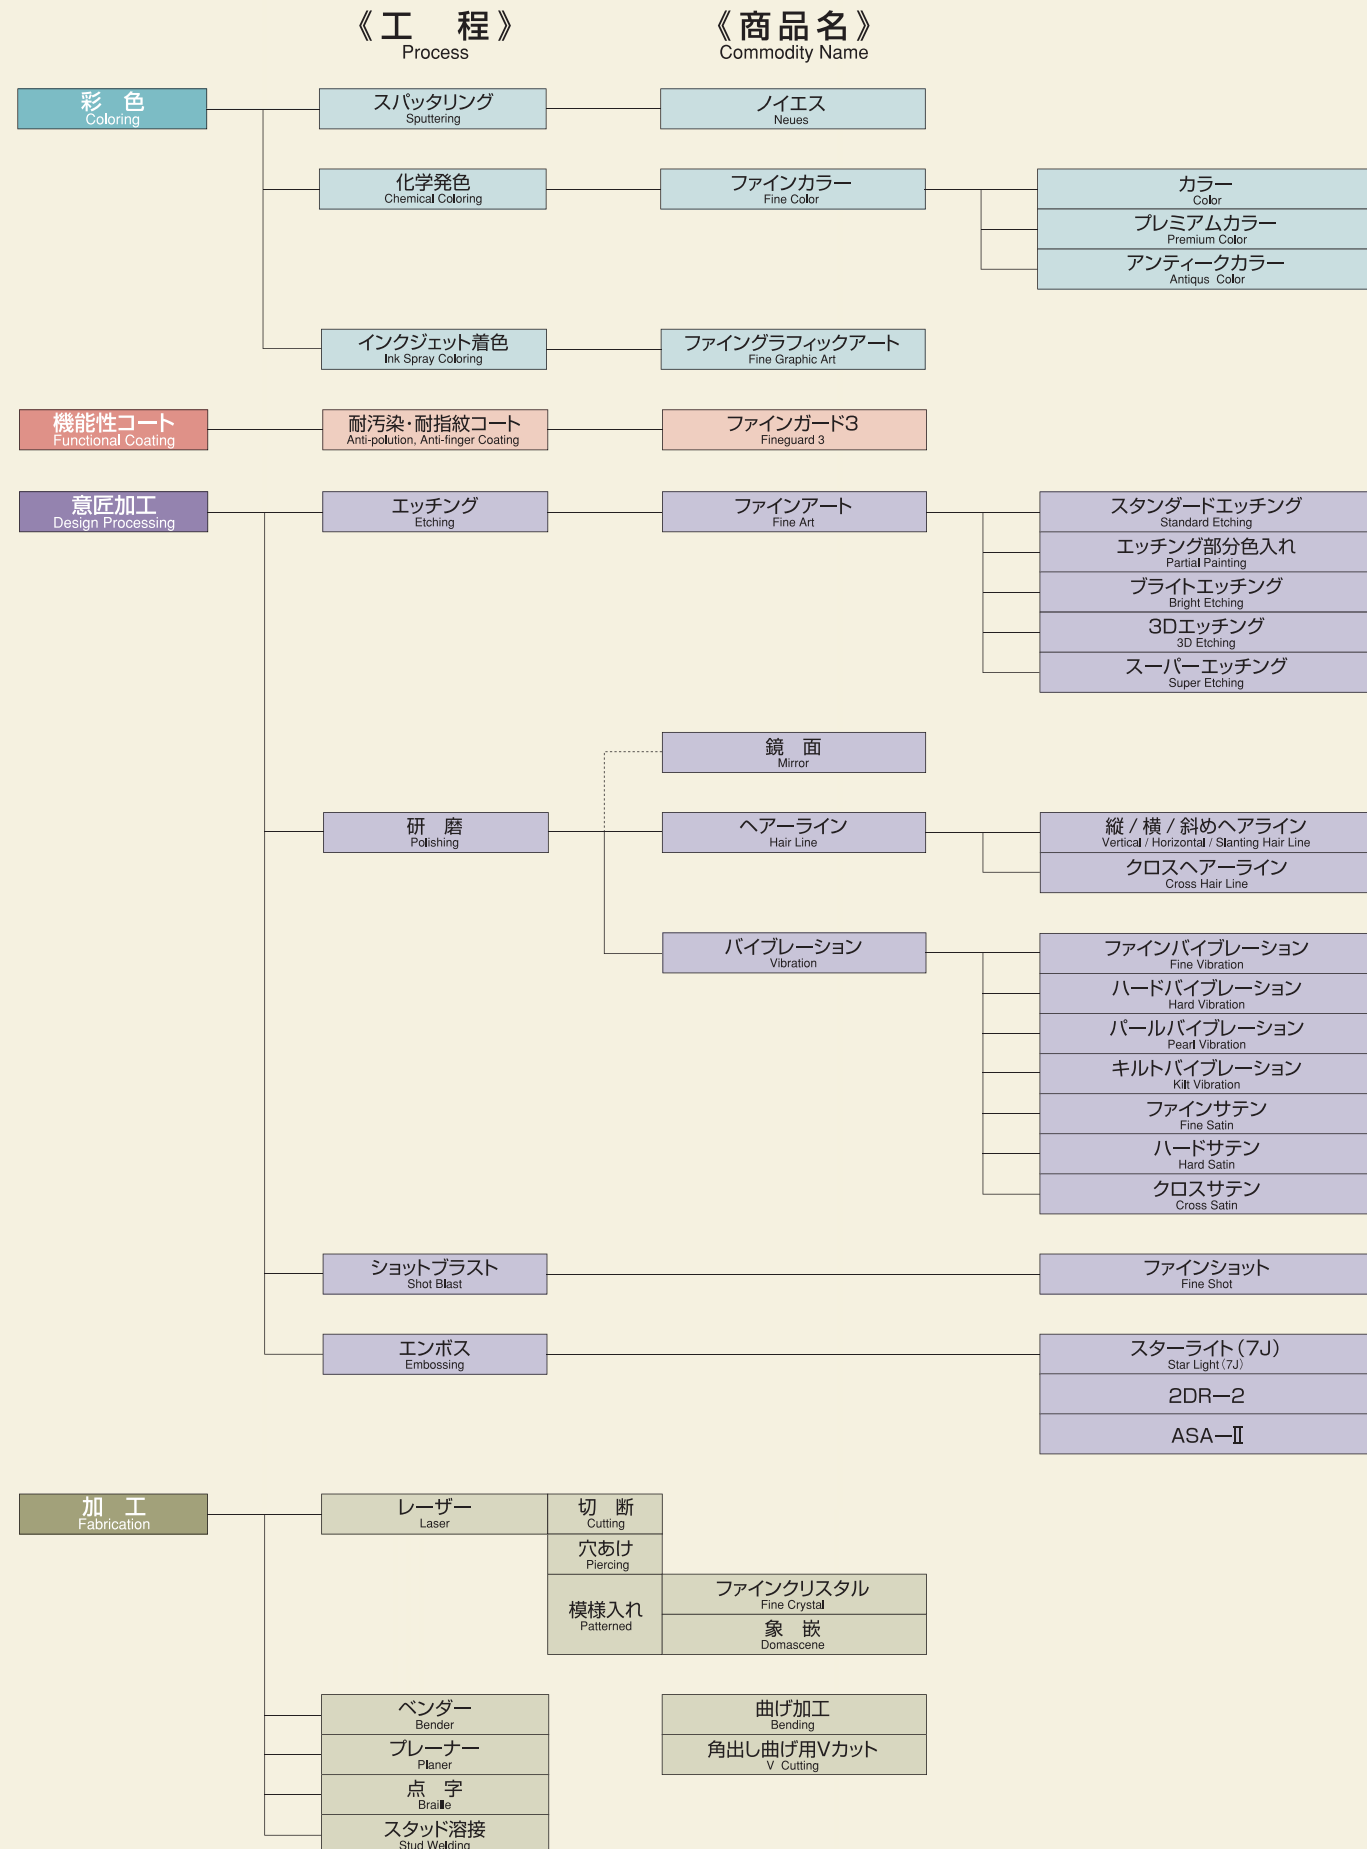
《工　程》
Process

《商品名》
Commodity Name

彩　色
Coloring

スパッタリング
Sputtering

ノイエス
Neues

化学発色
Chemical Coloring

ファインカラー
Fine Color

カラー
Color

プレミアムカラー
Premium Color

アンティークカラー
Antiqus Color

インクジェット着色
Ink Spray Coloring

ファイングラフィックアート
Fine Graphic Art

機能性コート
Functional Coating

耐汚染･耐指紋コート
Anti-polution, Anti-finger Coating

ファインガード3
Fineguard 3

意匠加工
Design Processing

エッチング
Etching

ファインアート
Fine Art

スタンダードエッチング
Standard Etching

エッチング部分色入れ
Partial Painting

ブライトエッチング
Bright Etching

3Dエッチング
3D Etching

スーパーエッチング
Super Etching

鏡　面
Mirror

研　磨
Polishing

ヘアーライン
Hair Line

縦 / 横 / 斜めヘアライン
Vertical / Horizontal / Slanting Hair Line

クロスヘアーライン
Cross Hair Line

バイブレーション
Vibration

ファインバイブレーション
Fine Vibration

ハードバイブレーション
Hard Vibration

パールバイブレーション
Pearl Vibration

キルトバイブレーション
Kilt Vibration

ファインサテン
Fine Satin

ハードサテン
Hard Satin

クロスサテン
Cross Satin

ショットブラスト
Shot Blast

ファインショット
Fine Shot

エンボス
Embossing

スターライト（7J）
Star Light（7J）

2DR—2

ASA—Ⅱ

加　工
Fabrication

レーザー
Laser

切　断
Cutting

穴あけ
Piercing

模様入れ
Patterned

ファインクリスタル
Fine Crystal

象　嵌
Domascene

ベンダー
Bender

曲げ加工
Bending

プレーナー
Planer

角出し曲げ用Vカット
V Cutting

点　字
Braille

スタッド溶接
Stud Welding